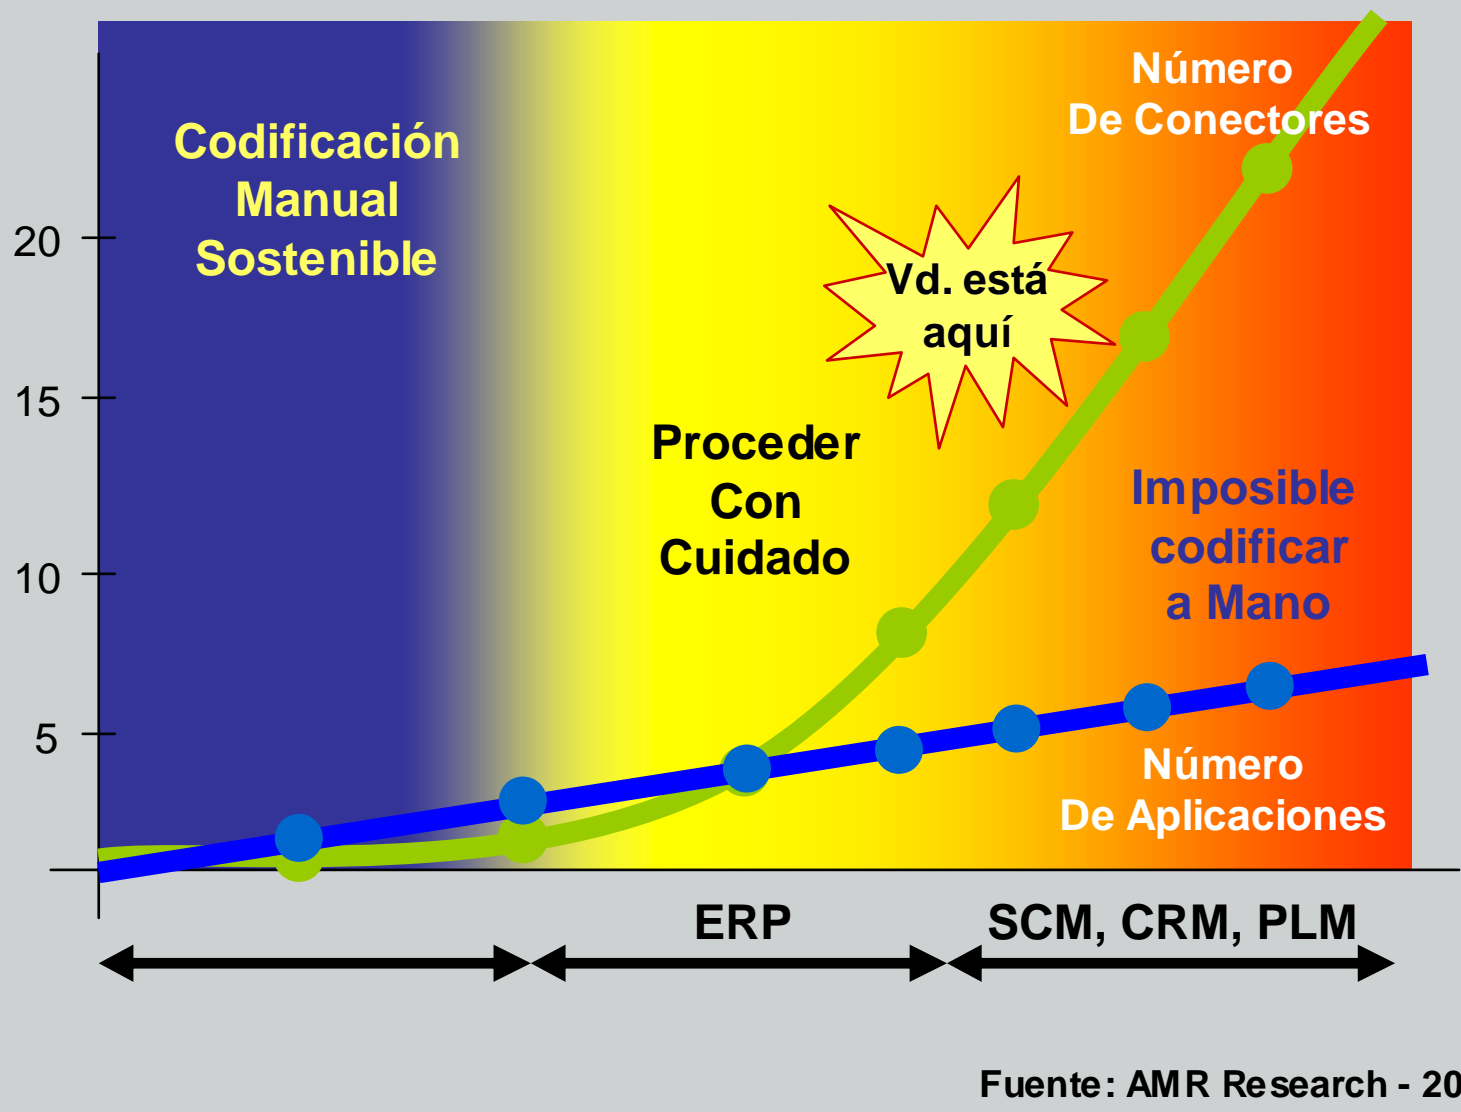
Codificación Manual Sostenible

Número De Conectores

Vd. está aquí

Proceder Con Cuidado

Imposible codificar a Mano

Número De Aplicaciones

20

15

10

5

ERP

SCM, CRM, PLM

Fuente: AMR Research - 20